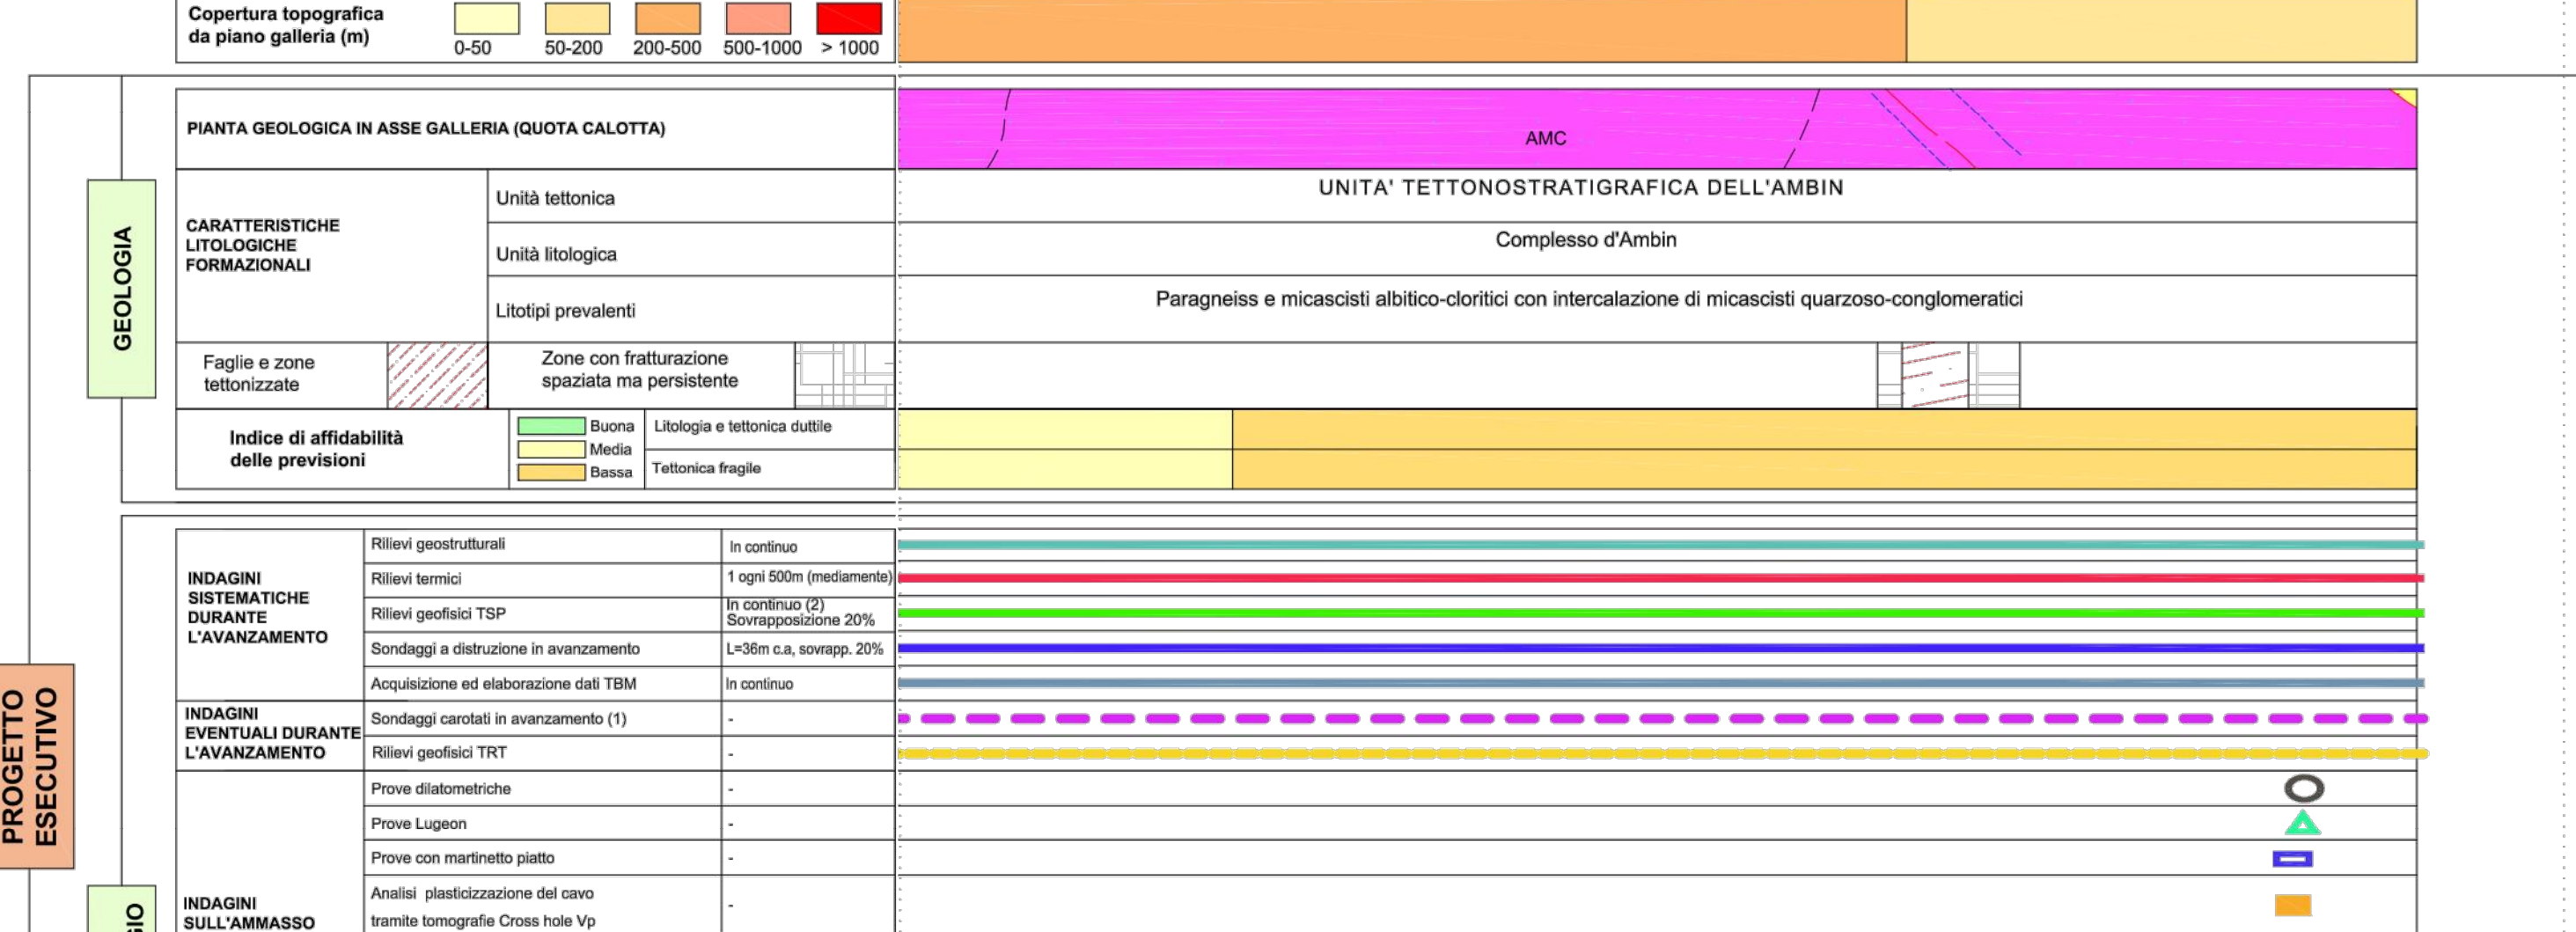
Copertura topografica da piano galleria (m)

0-50 50-200 200-500 500-1000 > 1000

GEOLOGIA

PIANTA GEOLOGICA IN ASSE GALLERIA (QUOTA CALOTTA)

AMC

CARATTERISTICHE LITOLOGICHE FORMAZIONALI

Unità tettonica

UNITA' TETTONOSTRATIGRAFICA DELL'AMBIN

Unità litologica

Complesso d'Ambin

Litotipi prevalenti

Paragneiss e micascisti albitico-cloritici con intercalazione di micascisti quarzoso-conglomeratici

Faglie e zone tettonizzate

Zone con fratturazione spaziata ma persistente

Indice di affidabilità delle previsioni

Buona
Media
Bassa

Litologia e tettonica duttile

Tettonica fragile

PROGETTO ESECUTIVO

INDAGINI SISTEMATICHE DURANTE L'AVANZAMENTO

| Rilievi geostrutturali | In continuo |
|---|---|
| Rilievi termici | 1 ogni 500m (mediamente) |
| Rilievi geofisici TSP | In continuo (2) Sovrapposizione 20% |
| Sondaggi a distruzione in avanzamento | L=36m c.a, sovrapp. 20% |
| Acquisizione ed elaborazione dati TBM | In continuo |

INDAGINI EVENTUALI DURANTE L'AVANZAMENTO

| Sondaggi carotati in avanzamento (1) | - |
|---|---|
| Rilievi geofisici TRT | - |

INDAGINI SULL'AMMASSO

| Prove dilatometriche | - |
|---|---|
| Prove Lugeon | - |
| Prove con martinetto piatto | - |
| Analisi plasticizzazione del cavo tramite tomografie Cross hole Vp | - |

GIO